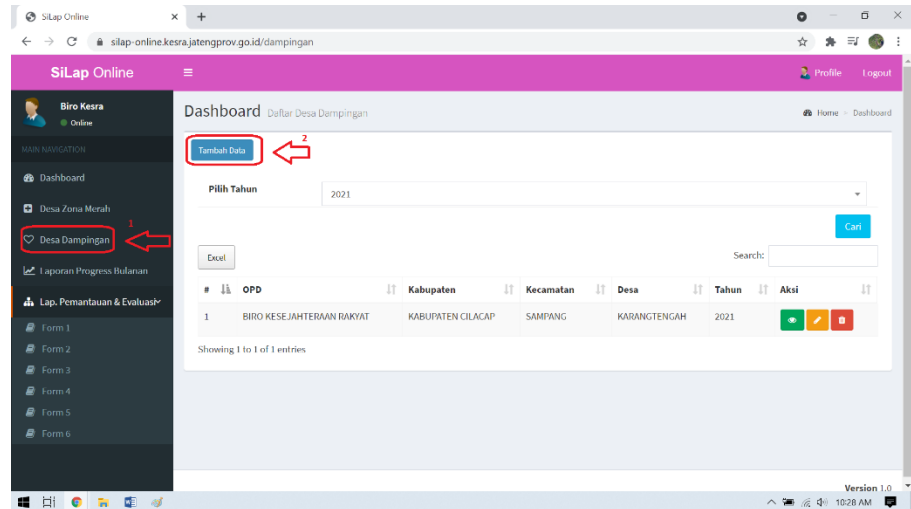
SiLap Online
silap-online.kesra.jatengprov.go.id/dampingan

SiLap Online

Profile Logout

Biro Kesra
Online

MAIN NAVIGATION
Dashboard
Desa Zona Merah
Desa Dampingan
Laporan Progress Bulanan
Lap. Pemantauan & Evaluasi
Form 1
Form 2
Form 3
Form 4
Form 5
Form 6

1

Dashboard Daftar Desa Dampingan

Home > Dashboard

Tambah Data

2

Pilih Tahun 2021

Cari

Excel

Search:

| # | OPD | Kabupaten | Kecamatan | Desa | Tahun | Aksi |
|---|---|---|---|---|---|---|
| 1 | BIRO KESEJAHTERAAN RAKYAT | KABUPATEN CILACAP | SAMPANG | KARANGTENGAH | 2021 | |

Showing 1 to 1 of 1 entries

Version 1.0

10:28 AM